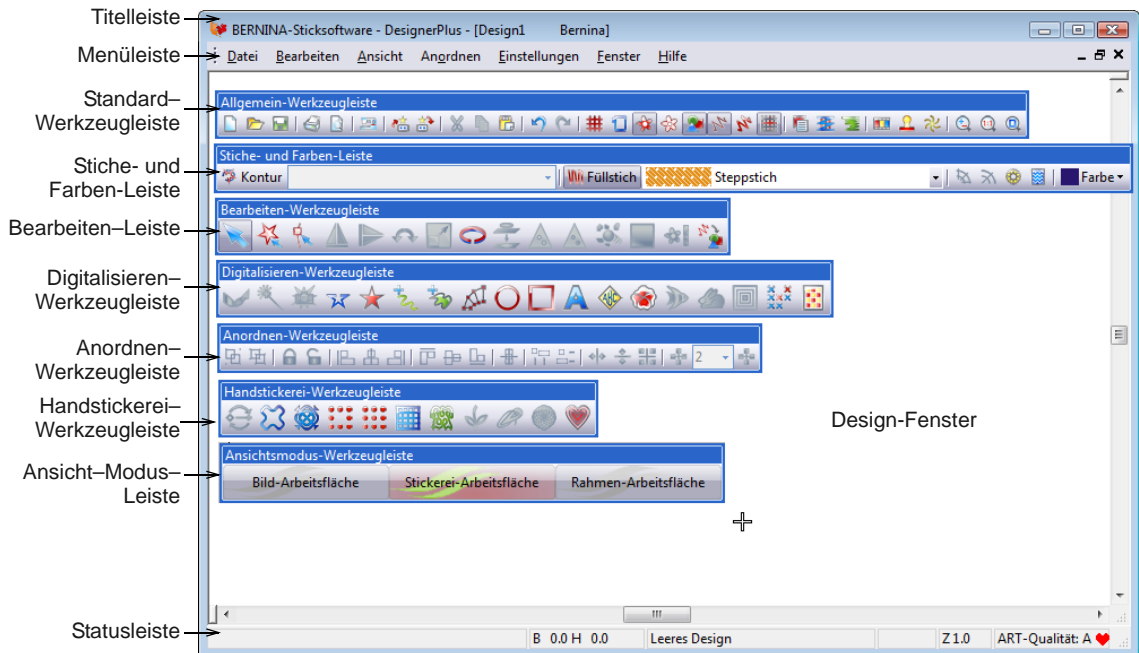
Titelleiste
Menüleiste
Standard–Werkzeugleiste
Stiche- und Farben-Leiste
Bearbeiten–Leiste
Digitalisieren–Werkzeugleiste
Anordnen–Werkzeugleiste
Handstickerei–Werkzeugleiste
Ansicht–Modus–Leiste
Statusleiste

BERNINA-Sticksoftware - DesignerPlus - [Design1 Bernina]

Datei Bearbeiten Ansicht Anordnen Einstellungen Fenster Hilfe

Allgemein-Werkzeugleiste

Stiche- und Farben-Leiste
Kontur Füllstich Steppstich Farbe

Bearbeiten-Werkzeugleiste

Digitalisieren-Werkzeugleiste

Anordnen-Werkzeugleiste
2

Handstickerei-Werkzeugleiste

Ansichtsmodus-Werkzeugleiste
Bild-Arbeitsfläche Stickerei-Arbeitsfläche Rahmen-Arbeitsfläche

Design-Fenster

B 0.0 H 0.0 Leeres Design Z 1.0 ART-Qualität: A